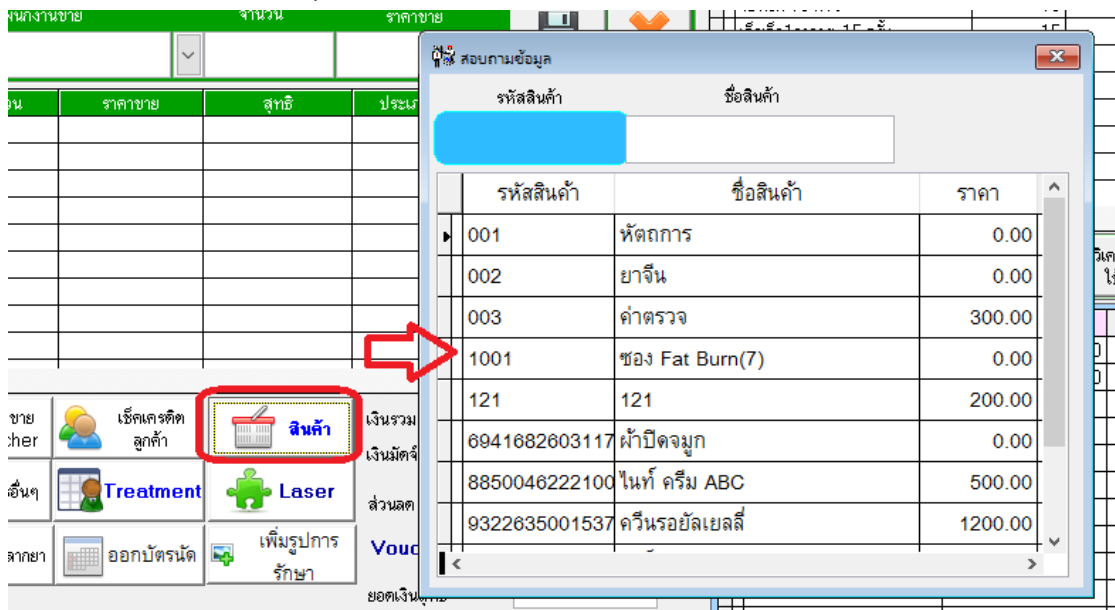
นักงานขาย จำนวน ราคาขาย

น ราคาขาย สุทธิ ประเ

สอบถามข้อมูล

รหัสสินค้า ชื่อสินค้า

| รหัสสินค้า | ชื่อสินค้า | ราคา |
|---|---|---|
| 001 | หัตถการ | 0.00 |
| 002 | ยาจีน | 0.00 |
| 003 | ค่าตรวจ | 300.00 |
| 1001 | ซอง Fat Burn(7) | 0.00 |
| 121 | 121 | 200.00 |
| 6941682603117 | ผ้าปิดจมูก | 0.00 |
| 8850046222100 | ไนท์ ครีม ABC | 500.00 |
| 9322635001537 | ครีมรอยัลเยลลี่ | 1200.00 |

ขาย cher

เช็คเครดิต ลูกค้า

สินค้า

เงินรวม

เงินมัดจำ

อื่นๆ

Treatment

Laser

ส่วนลด

ฉลากยา

ออกบัตรนัด

เพิ่มรูปการรักษา

Vouc

ยอดเงิน